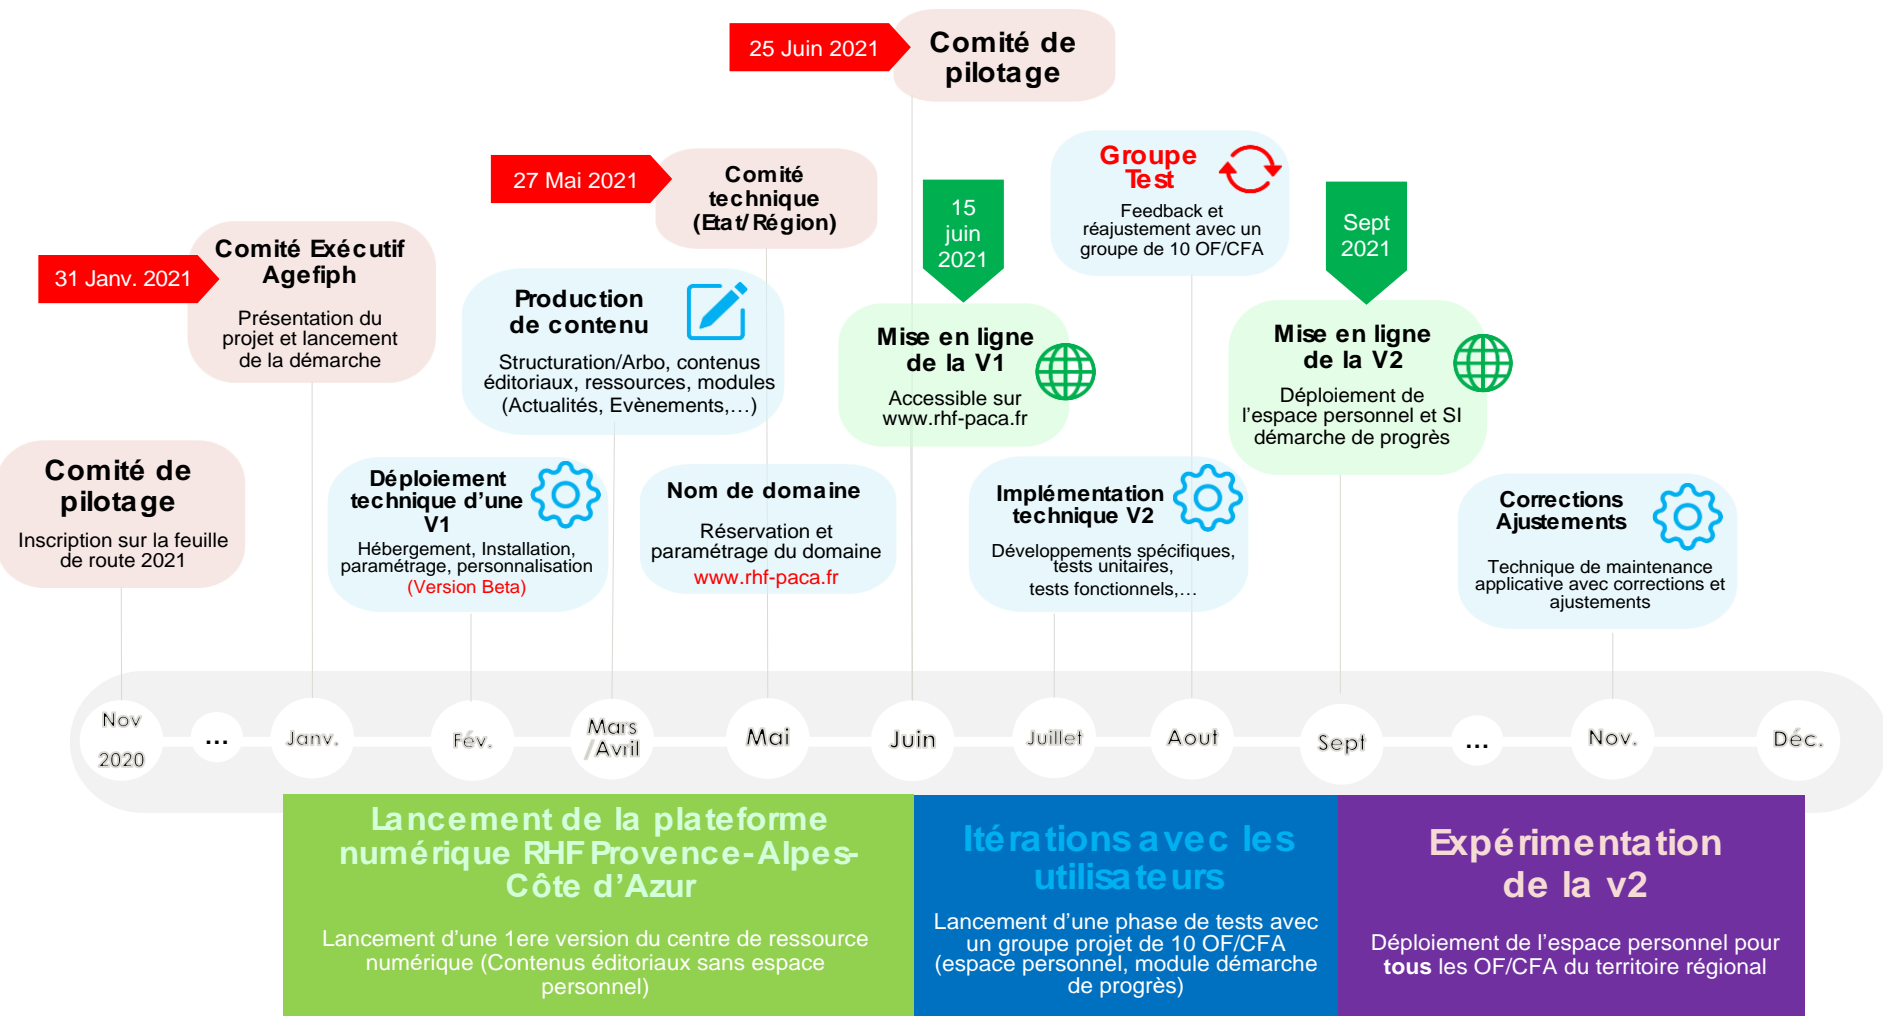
25 Juin 2021
Comité de pilotage

27 Mai 2021
Comité technique (Etat/Région)

31 Janv. 2021
Comité Exécutif Agefiph
Présentation du projet et lancement de la démarche

Production de contenu
Structuration/Arbo, contenus éditoriaux, ressources, modules (Actualités, Evènements,…)

15 juin 2021
Mise en ligne de la V1
Accessible sur www.rhf-paca.fr

Groupe Test
Feedback et réajustement avec un groupe de 10 OF/CFA

Sept 2021
Mise en ligne de la V2
Déploiement de l'espace personnel et SI démarche de progrès

Comité de pilotage
Inscription sur la feuille de route 2021

Déploiement technique d'une V1
Hébergement, Installation, paramétrage, personnalisation
(Version Beta)

Nom de domaine
Réservation et paramétrage du domaine
www.rhf-paca.fr

Implémentation technique V2
Développements spécifiques, tests unitaires, tests fonctionnels,…

Corrections Ajustements
Technique de maintenance applicative avec corrections et ajustements

Nov 2020
…
Janv.
Fév.
Mars /Avril
Mai
Juin
Juillet
Aout
Sept
…
Nov.
Déc.

Lancement de la plateforme numérique RHF Provence-Alpes-Côte d'Azur
Lancement d'une 1ere version du centre de ressource numérique (Contenus éditoriaux sans espace personnel)

Itérations avec les utilisateurs
Lancement d'une phase de tests avec un groupe projet de 10 OF/CFA (espace personnel, module démarche de progrès)

Expérimentation de la v2
Déploiement de l'espace personnel pour tous les OF/CFA du territoire régional